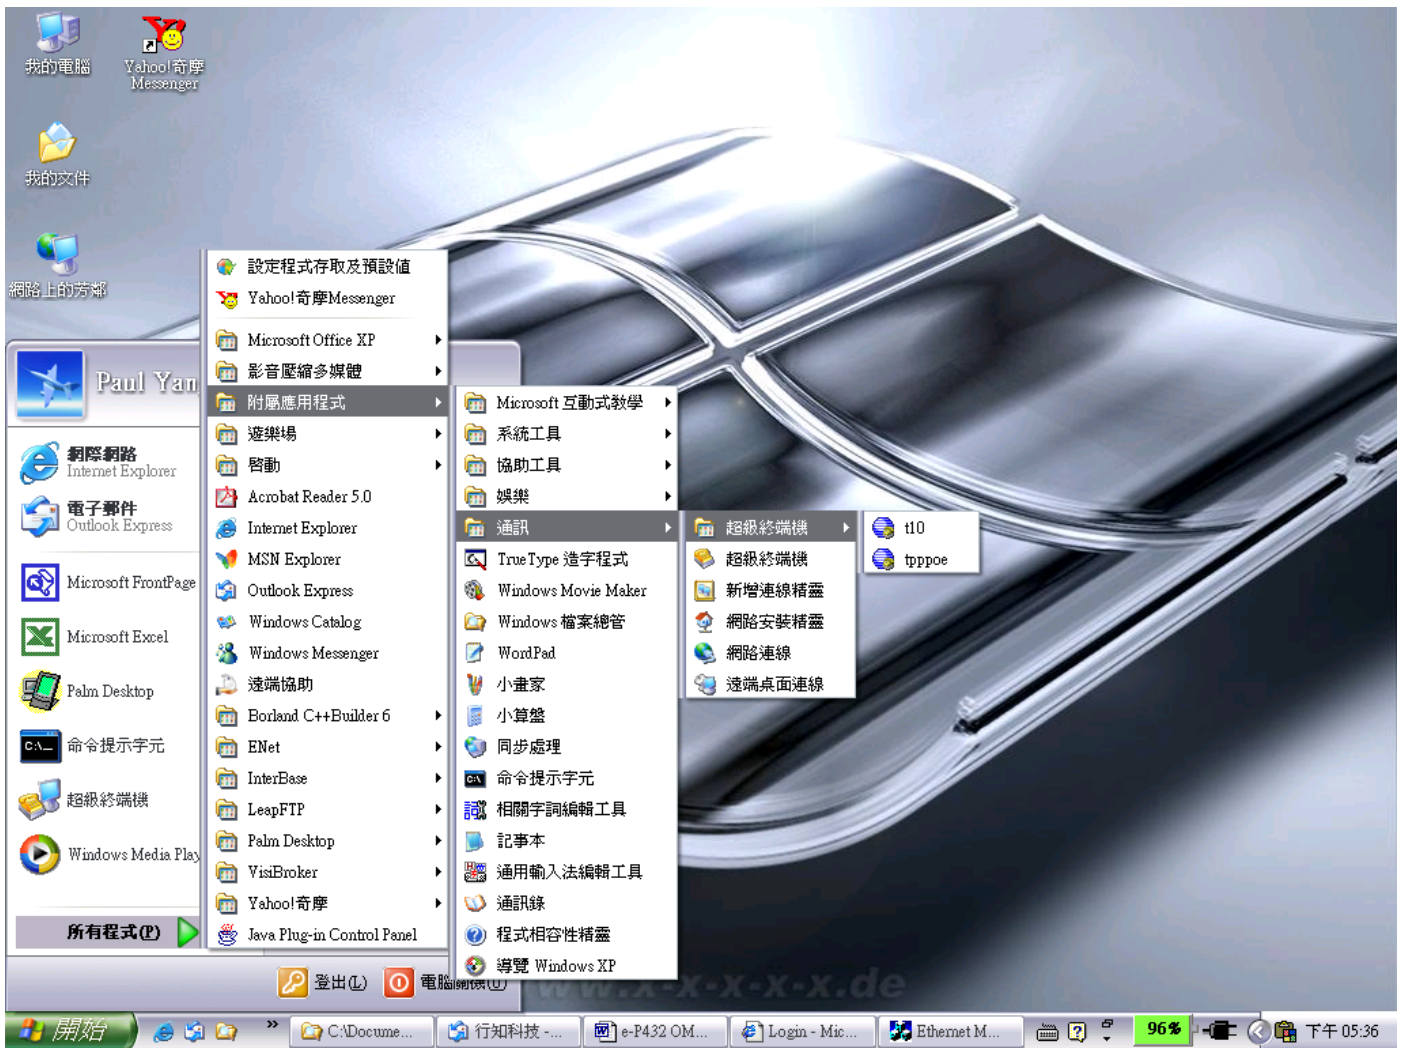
我的電腦

Yahoo!奇摩 Messenger

我的文件

網路上的芳鄰

Paul Yan

網際網路 Internet Explorer

電子郵件 Outlook Express

Microsoft FrontPage

Microsoft Excel

Palm Desktop

命令提示字元

超級終端機

Windows Media Play

所有程式(P)

設定程式存取及預設值
Yahoo!奇摩Messenger
Microsoft Office XP
影音壓縮多媒體
附屬應用程式
遊樂場
啓動
Acrobat Reader 5.0
Internet Explorer
MSN Explorer
Outlook Express
Windows Catalog
Windows Messenger
遠端協助
Borland C++Builder 6
ENet
InterBase
LeapFTP
Palm Desktop
VisiBroker
Yahoo!奇摩
Java Plug-in Control Panel

Microsoft 互動式教學
系統工具
協助工具
娛樂
通訊
TrueType 造字程式
Windows Movie Maker
Windows 檔案總管
WordPad
小畫家
小算盤
同步處理
命令提示字元
相關字詞編輯工具
記事本
通用輸入法編輯工具
通訊錄
程式相容性精靈
導覽 Windows XP

超級終端機
超級終端機
新增連線精靈
網路安裝精靈
網路連線
遠端桌面連線

t10
tpppoe

登出(L)
電腦關機(U)

www.x-x-x-x.de

開始
C:\Docume...
行知科技 -...
e-P432 OM...
Login - Mic...
Ethernet M...
96%
下午 05:36